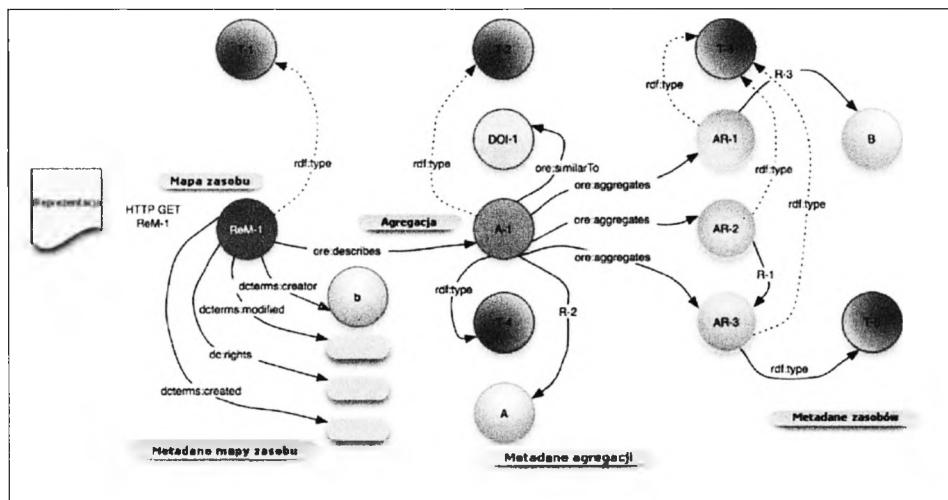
T-1

T-2

T-3

DOI-1

B

Reprezentacja

Mapa zasobu

rdf:type

HTTP GET
ReM-1

ReM-1

Agregacja

A-1

rdf:type

ore:similarTo

ore:aggregates

ore:aggregates

ore:aggregates

AR-1

AR-2

AR-3

R-3

rdf:type

rdf:type

rdf:type

R-1

ore:describes

dcterms:creator

b

dcterms:modified

dc:rights

dcterms:created

rdf:type

T-4

R-2

A

T-5

rdf:type

Metadane zasobów

Metadane mapy zasobu

Metadane agregacji